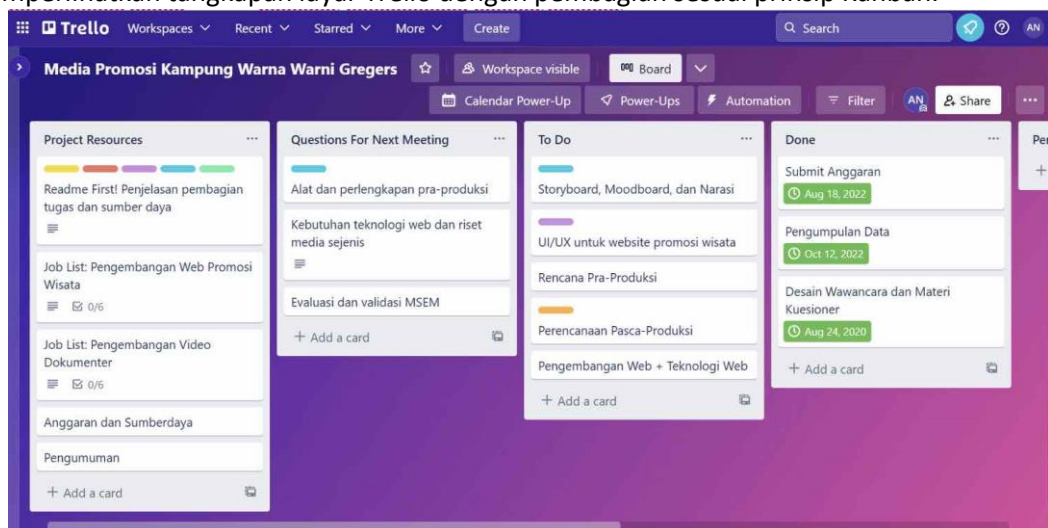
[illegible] tangkapan layar Trello dengan pembagian sesuai prinsip Kanban.

Trello Workspaces Recent Starred More Create

Search

AN

Media Promosi Kampung Warna Warni Gregers

Workspace visible

Board

Calendar Power-Up Power-Ups Automation Filter AN Share ...

Project Resources ...

Readme First! Penjelasan pembagian tugas dan sumber daya

Job List: Pengembangan Web Promosi Wisata

0/6

Job List: Pengembangan Video Dokumenter

0/6

Anggaran dan Sumberdaya

Pengumuman

+ Add a card

Questions For Next Meeting ...

Alat dan perlengkapan pra-produksi

Kebutuhan teknologi web dan riset media sejenis

Evaluasi dan validasi MSEM

+ Add a card

To Do ...

Storyboard, Moodboard, dan Narasi

UI/UX untuk website promosi wisata

Rencana Pra-Produksi

Perencanaan Pasca-Produksi

Pengembangan Web + Teknologi Web

+ Add a card

Done ...

Submit Anggaran

Aug 18, 2022

Pengumpulan Data

Oct 12, 2022

Desain Wawancara dan Materi Kuesioner

Aug 24, 2020

+ Add a card

Per

+